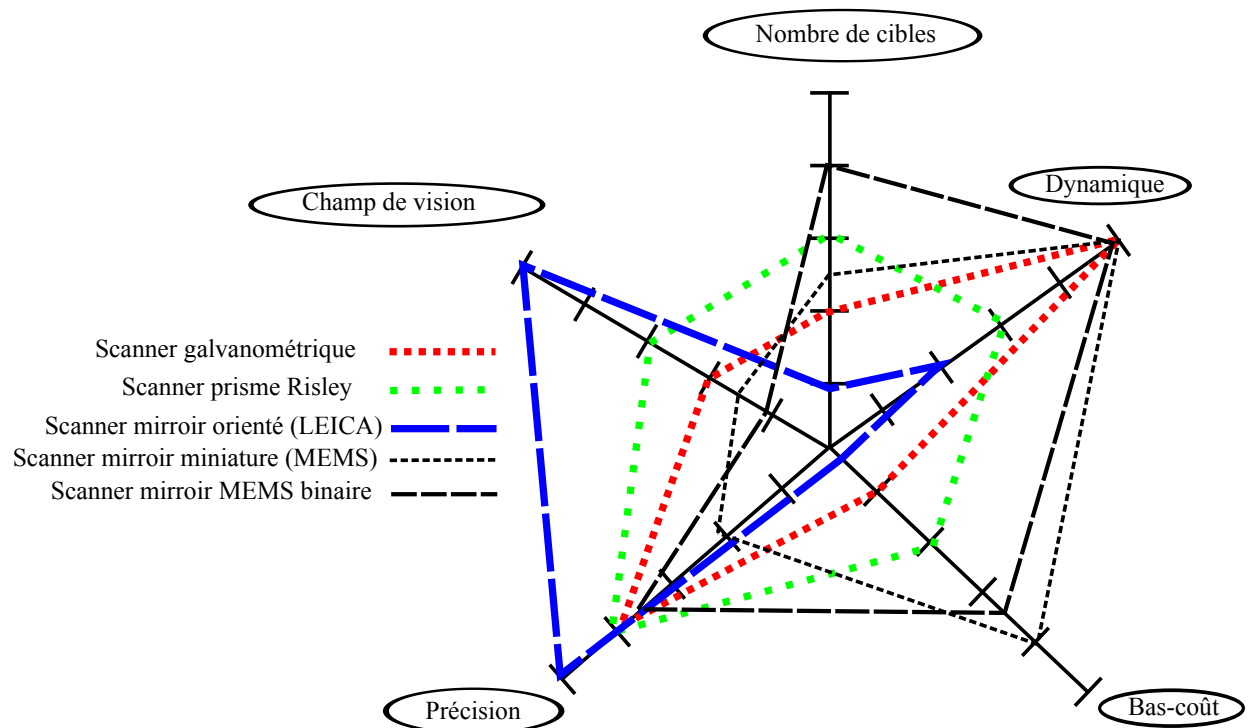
Nombre de cibles

Champ de vision

Dynamique

Scanner galvanométrique

Scanner prisme Risley

Scanner mirroir orienté (LEICA)

Scanner mirroir miniature (MEMS)

Scanner mirroir MEMS binaire

Précision

Bas-coût